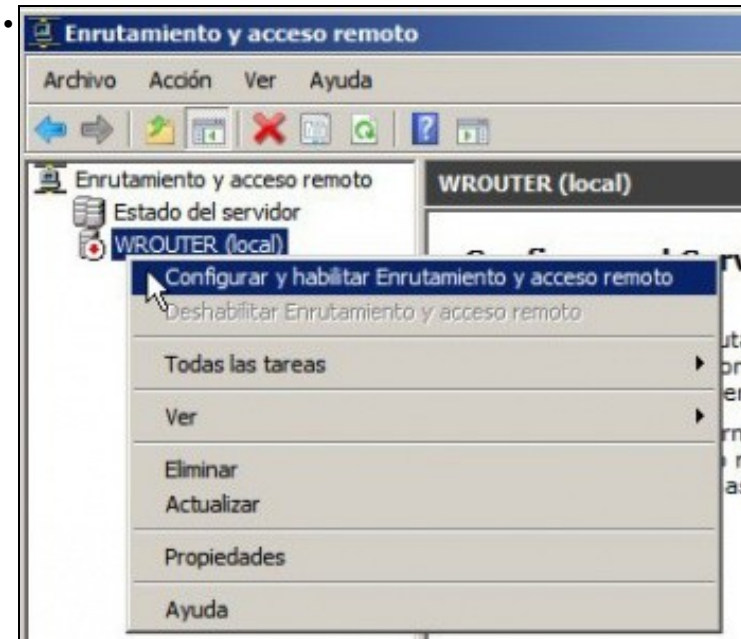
Enrutamiento y acceso remoto

Archivo Acción Ver Ayuda

Enrutamiento y acceso remoto
Estado del servidor
WROUTER (local)

WROUTER (local)

Configurar y habilitar Enrutamiento y acceso remoto
Deshabilitar Enrutamiento y acceso remoto
Todas las tareas
Ver
Eliminar
Actualizar
Propiedades
Ayuda